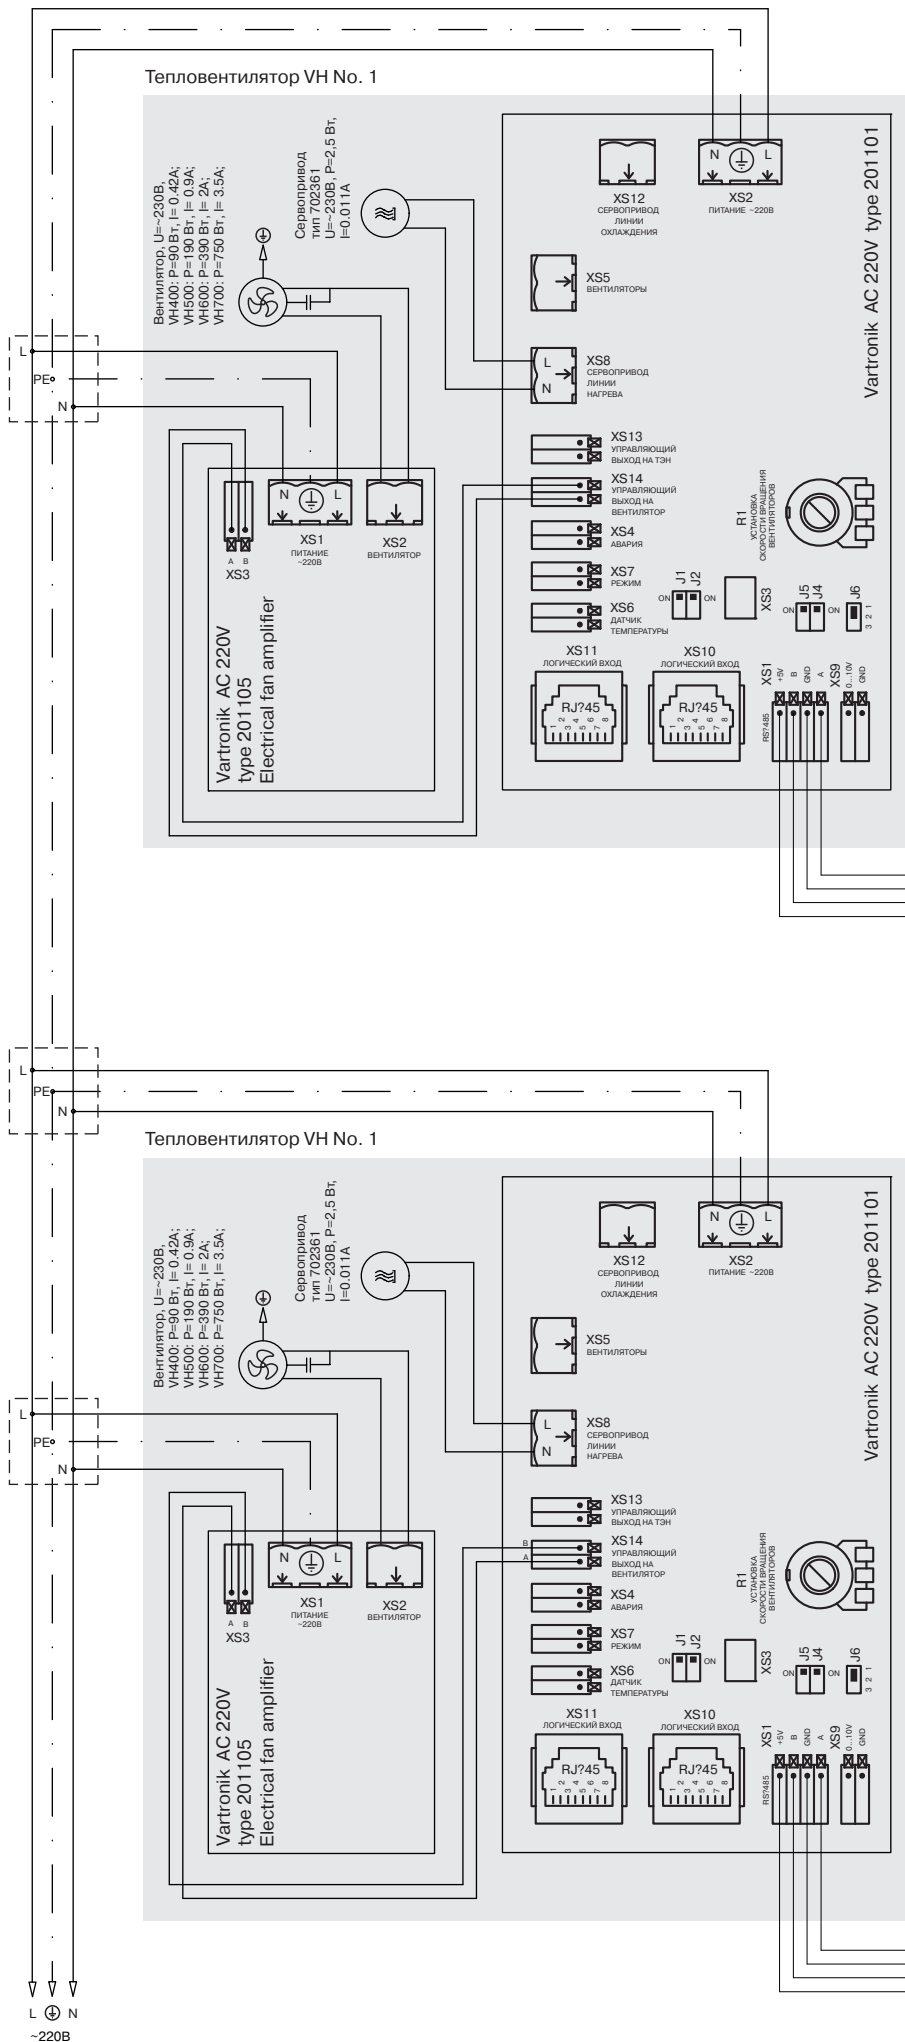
Тепловентилятор VH No. 1

Вентилятор, U=~230В,
VH400: P=90 Вт, I= 0.42A;
VH500: P=190 Вт, I= 0.9A;
VH600: P=390 Вт, I= 2A;
VH700: P=750 Вт, I= 3.5A;

Сервопривод
тип 702361
U=~230В, P=2,5 Вт,
I=0.011A

L
PE
N

XS12
СЕРВОПРИВОД ЛИНИИ ОХЛАЖДЕНИЯ

N L
XS2
ПИТАНИЕ ~220В

XS5
ВЕНТИЛЯТОРЫ

L N
XS8
СЕРВОПРИВОД ЛИНИИ НАГРЕВА

XS13
УПРАВЛЯЮЩИЙ ВЫХОД НА ТЭН

XS14
УПРАВЛЯЮЩИЙ ВЫХОД НА ВЕНТИЛЯТОР

XS4
АВАРИЯ

XS7
РЕЖИМ

XS6
ДАТЧИК ТЕМПЕРАТУРЫ

R1
УСТАНОВКА СКОРОСТИ ВРАЩЕНИЯ ВЕНТИЛЯТОРОВ

J1 J2
ON ON
XS3
J5 J4
ON ON
J6
3 2 1

XS11
ЛОГИЧЕСКИЙ ВХОД
RJ?45
1 2 3 4 5 6 7 8

XS10
ЛОГИЧЕСКИЙ ВХОД
RJ?45
1 2 3 4 5 6 7 8

XS1
+5V B GND A
RS?485
XS9
0...10V GND

Vartronik AC 220V type 201101

A B
XS3

N L
XS1
ПИТАНИЕ ~220В

XS2
ВЕНТИЛЯТОР

Vartronik AC 220V
type 201105
Electrical fan amplifier

L
PE
N

Тепловентилятор VH No. 1

Вентилятор, U=~230В,
VH400: P=90 Вт, I= 0.42A;
VH500: P=190 Вт, I= 0.9A;
VH600: P=390 Вт, I= 2A;
VH700: P=750 Вт, I= 3.5A;

Сервопривод
тип 702361
U=~230В, P=2,5 Вт,
I=0.011A

L
PE
N

XS12
СЕРВОПРИВОД ЛИНИИ ОХЛАЖДЕНИЯ

N L
XS2
ПИТАНИЕ ~220В

XS5
ВЕНТИЛЯТОРЫ

L N
XS8
СЕРВОПРИВОД ЛИНИИ НАГРЕВА

XS13
УПРАВЛЯЮЩИЙ ВЫХОД НА ТЭН

B
A
XS14
УПРАВЛЯЮЩИЙ ВЫХОД НА ВЕНТИЛЯТОР

XS4
АВАРИЯ

XS7
РЕЖИМ

XS6
ДАТЧИК ТЕМПЕРАТУРЫ

R1
УСТАНОВКА СКОРОСТИ ВРАЩЕНИЯ ВЕНТИЛЯТОРОВ

J1 J2
ON ON
XS3
J5 J4
ON ON
J6
3 2 1

XS11
ЛОГИЧЕСКИЙ ВХОД
RJ?45
1 2 3 4 5 6 7 8

XS10
ЛОГИЧЕСКИЙ ВХОД
RJ?45
1 2 3 4 5 6 7 8

XS1
+5V B GND A
RS?485
XS9
0...10V GND

Vartronik AC 220V type 201101

A B
XS3

N L
XS1
ПИТАНИЕ ~220В

XS2
ВЕНТИЛЯТОР

Vartronik AC 220V
type 201105
Electrical fan amplifier

L N
~220В